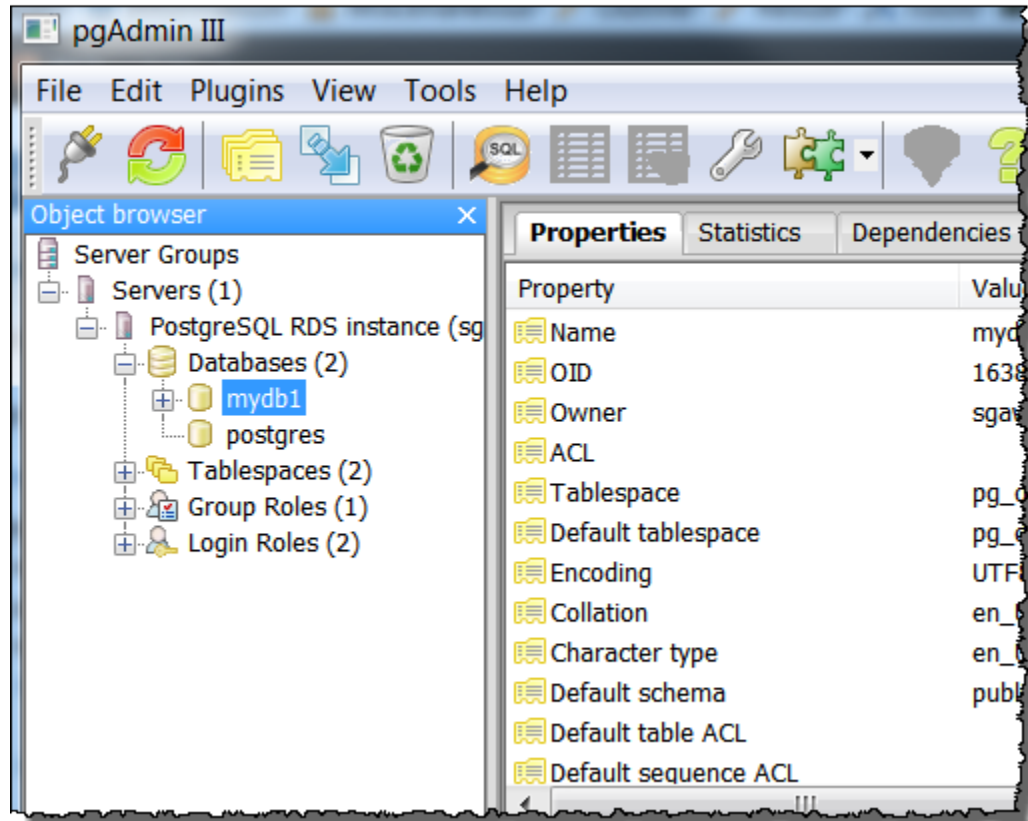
pgAdmin III

File Edit Plugins View Tools Help

SQL

Object browser ×

Server Groups
Servers (1)
PostgreSQL RDS instance (sg
Databases (2)
mydb1
postgres
Tablespaces (2)
Group Roles (1)
Login Roles (2)

Properties Statistics Dependencies

| Property | Valu |
|---|---|
| Name | myd |
| OID | 1638 |
| Owner | sgav |
| ACL | |
| Tablespace | pg_ |
| Default tablespace | pg_ |
| Encoding | UTF |
| Collation | en_ |
| Character type | en_ |
| Default schema | publ |
| Default table ACL | |
| Default sequence ACL | |